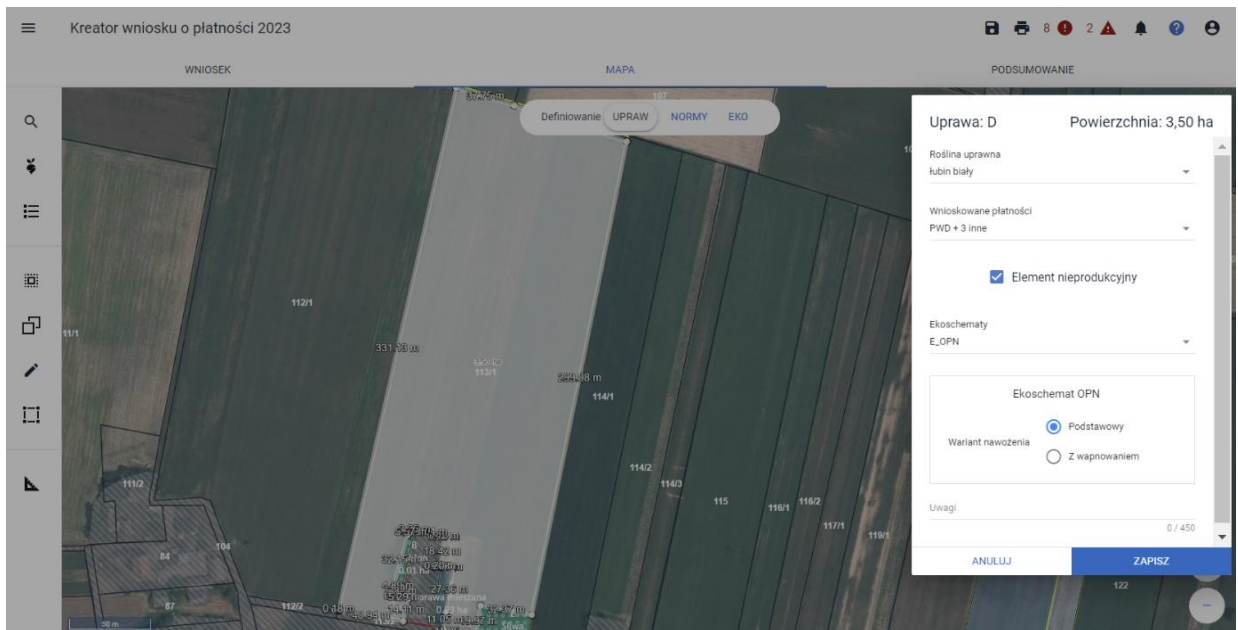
Kreator wniosku o płatności 2023

8 2

WNIOSEK
MAPA
PODSUMOWANIE

Definiowanie UPRAW NORMY EKO

Uprawa: D
Powierzchnia: 3,50 ha

Roślina uprawna
łubin biały

Wnioskowane płatności
PWD + 3 inne

Element nieprodukcyjny

Ekoschematy
E_OPN

Ekoschemat OPN

Wariant nawożenia
Podstawowy
Z wapnowaniem

Uwagi
0 / 450

ANULUJ
ZAPISZ

112/1
11/1
331.73 m
113/1
114/1
114/2
114/3
115
116/1
116/2
117/1
119/1
111/2
104
84
87
112/2
122